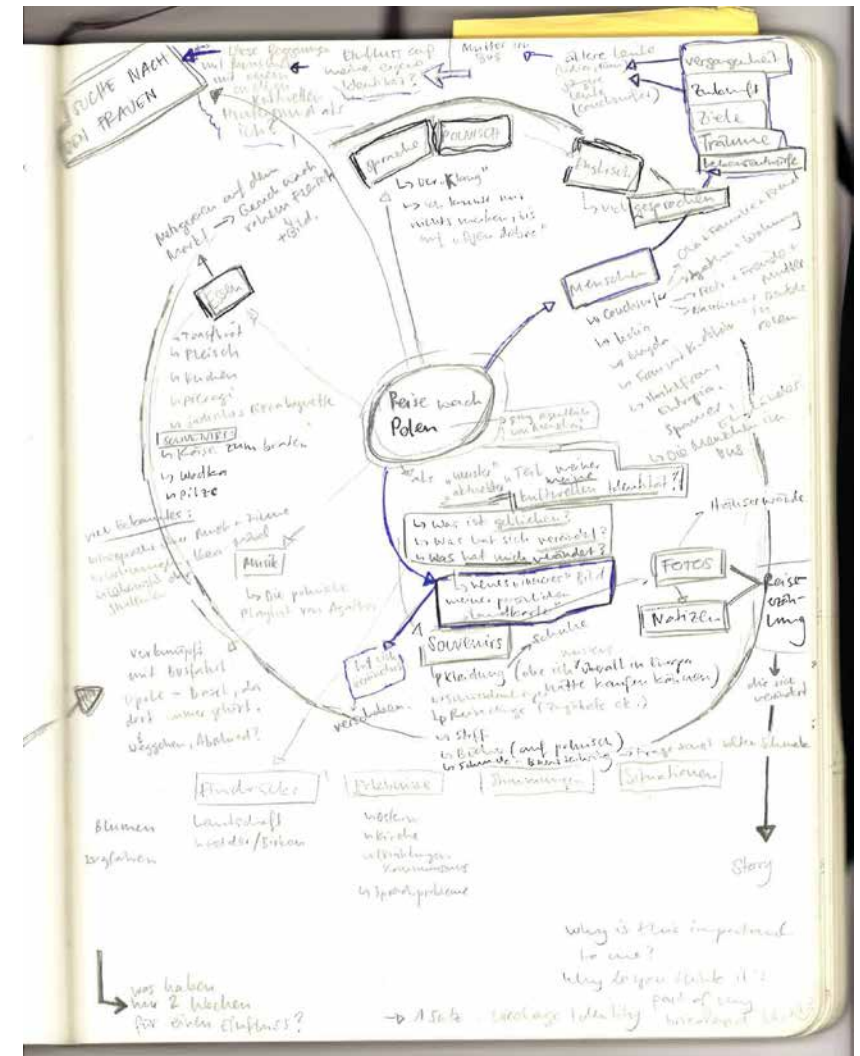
SUCHE NACH DEN FRAUEN

Diese Begegnungen und Bemühungen mit anderen, ... Kultur... Muttersprache als ich?

Einfluss auf meine eigene Identität?

Mutter im Bus

ältere Leute (Polen, Roma) jüngere Leute (Couchsurfer)

Vergangenheit
Zukunft
Ziele
Träume
Lebensabschnitte

Sprache
POLNISCH
Deutsch
Englisch
Gesprochen

↳ der „Klang"
↳ ich kenne nur nichts machen, bis auf „Dzien dobry"

Aufgegessen auf dem Markt! → Geruch nach rohem Fleisch + Bild.

Essen

↳ Zapiekanka
↳ Fleisch
↳ Kuchen
↳ Pierogi
↳ Jederlass Brombeerquelle

SOUVENIRS
↳ Kekse zum braten
↳ Wodka
↳ Pilze

viel Bekanntes:
Vergangenheit ... Rauch + Zitrone
Erinnerungen ... an Pawel
Wärmebild der Stoffläden

Musik
↳ Die polnische Playlist von Agatha

Reise nach Polen

ganz ähnliche Unterschiede

Menschen
↳ Couchsurfer
↳ Berlin
↳ Bergen
↳ Frau und Kinder
↳ Musikfrau
↳ Europa
↳ Spanier
↳ Die Mädchen im Bus

Oma + Familie + Freunde
Haus + Wohnung
Feste + Freunde + Mutter
Nachbarn + Bruder
im Polen

als „unsichtbarer" Teil meiner „aktuellen" kulturellen Identität?

↳ Was ist geblieben?
↳ Was hat sich verändert?
↳ Was hat mich verändert?

Häuserwände

FOTOS
Notizen

Reiseerzählung

„Gesellschaftliches" Bild meiner persönlichen Standpunkte

Souvenirs
Schuhe

↳ Kleidung (obwohl ich überall in Europa hätte kaufen können)
↳ Erinnerungen
↳ Rechnungen (Tickets etc.)
↳ Stoff
↳ Bücher (auf polnisch)
↳ Schmuck

Armbänder Tragetasche alter Schmuck

die uns verändert

Auf die Hand

verknüpft mit Ostalgie
Opole - Brasil, da dort immer gehört.
Weggehen, Abschied?

verschieden

Eindrücke
Landschaft
Wälder/Birken
Blumen
Bergfahren

Erlebnisse
Wodka
Kirche
Erzählungen
Kommunion
Sprachprobleme

Erinnerungen

Situationen

Story

Why is this important to me?
Why do you think it's part of my background...

was haben nur 2 Wochen für einen Einfluss?

→ 1 Satz ... Identity